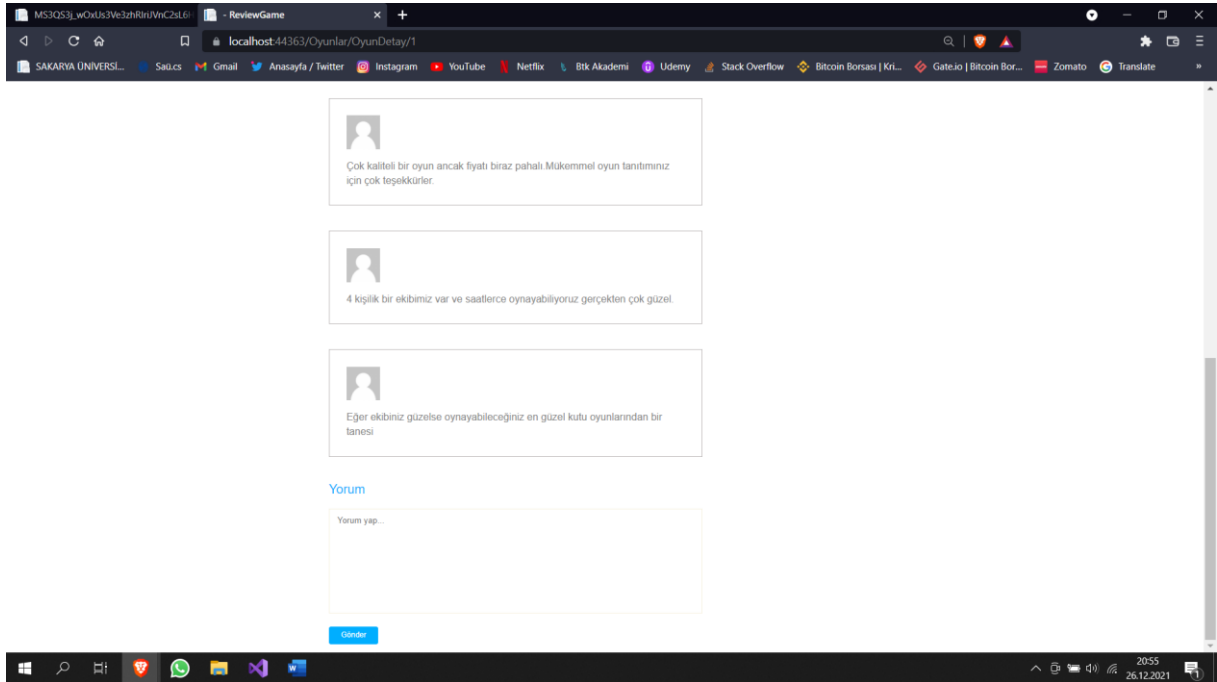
MS3QS3j_wOxUs3Ve3zhRlriJVnC2sL6I
- ReviewGame
localhost:44363/Oyunlar/OyunDetay/1
SAKARYA ÜNİVERSİ... Saü.cs Gmail Anasayfa / Twitter Instagram YouTube Netflix Btk Akademi Udemy Stack Overflow Bitcoin Borsası | Kri... Gate.io | Bitcoin Bor... Zomato Translate

Çok kaliteli bir oyun ancak fiyatı biraz pahalı.Mükemmel oyun tanıtımınız için çok teşekkürler.

4 kişilik bir ekibimiz var ve saatlerce oynayabiliyoruz gerçekten çok güzel.

Eğer ekibiniz güzelse oynayabileceğiniz en güzel kutu oyunlarından bir tanesi

Yorum

Yorum yap...

Gönder

20:55
26.12.2021